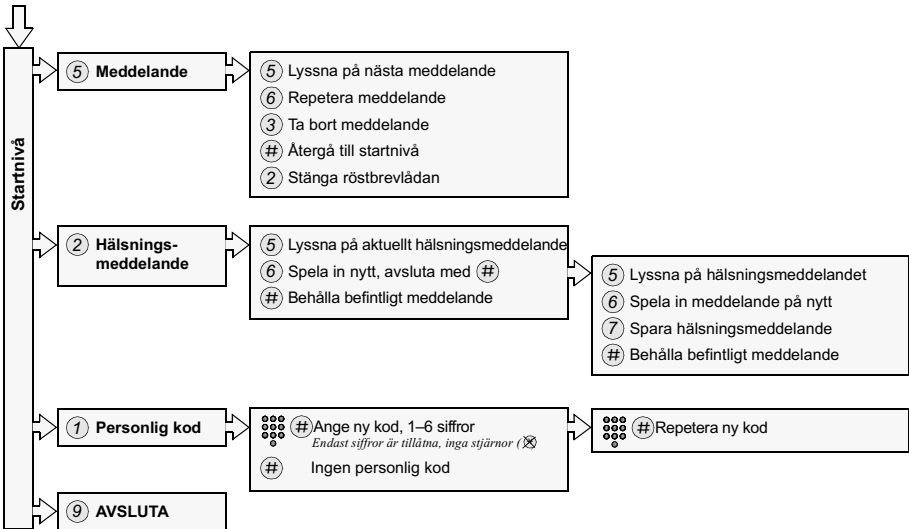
Startnivå

5 Meddelande

5 Lyssna på nästa meddelande
6 Repetera meddelande
3 Ta bort meddelande
# Återgå till startnivå
2 Stänga röstbrevlådan

2 Hälsningsmeddelande

5 Lyssna på aktuellt hälsningsmeddelande
6 Spela in nytt, avsluta med #
# Behålla befintligt meddelande

5 Lyssna på hälsningsmeddelandet
6 Spela in meddelande på nytt
7 Spara hälsningsmeddelande
# Behålla befintligt meddelande

1 Personlig kod

# Ange ny kod, 1–6 siffror
Endast siffror är tillåtna, inga stjärnor (*)
# Ingen personlig kod

# Repetera ny kod

9 AVSLUTA